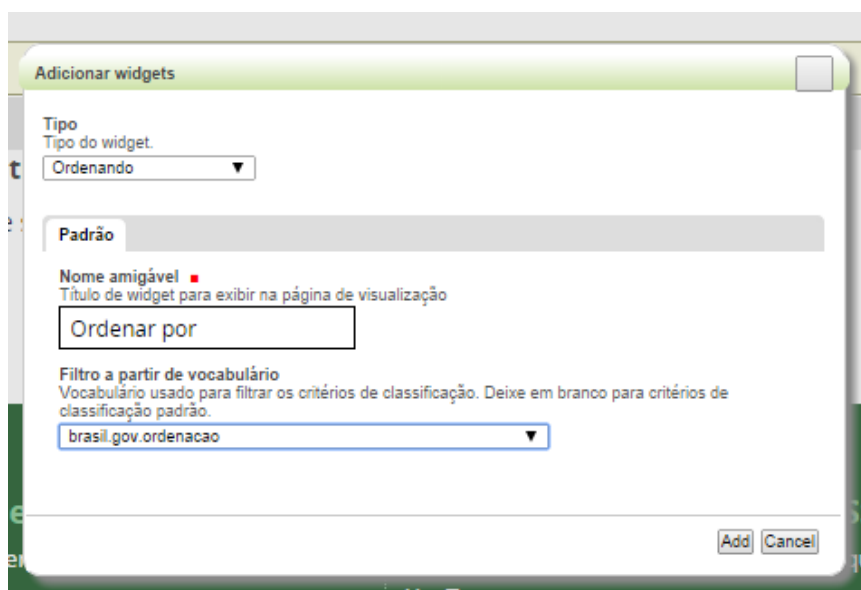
Adicionar widgets

Tipo
Tipo do widget.
Ordenando ▼

Padrão

Nome amigável ▪
Título de widget para exibir na página de visualização
Ordenar por

Filtro a partir de vocabulário
Vocabulário usado para filtrar os critérios de classificação. Deixe em branco para critérios de classificação padrão.
brasil.gov.ordenacao ▼

Add Cancel